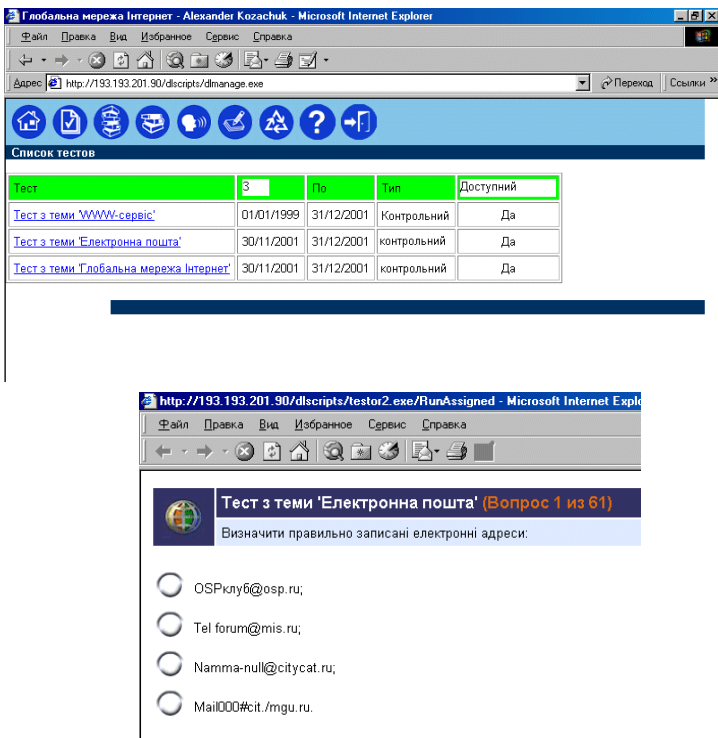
Глобальна мережа Інтернет - Alexander Kozachuk - Microsoft Internet Explorer

Файл Правка Вид Избранное Сервис Справка

Адрес http://193.193.201.90/dlscripts/dlmanage.exe

Переход Ссылки »

Список тестов

| Тест | З | По | Тип | Доступний |
|---|---|---|---|---|
| Тест з теми 'WWW-сервіс' | 01/01/1999 | 31/12/2001 | Контрольний | Да |
| Тест з теми 'Електронна пошта' | 30/11/2001 | 31/12/2001 | контрольний | Да |
| Тест з теми 'Глобальна мережа Інтернет' | 30/11/2001 | 31/12/2001 | контрольний | Да |

http://193.193.201.90/dlscripts/testor2.exe/RunAssigned - Microsoft Internet Explo

Файл Правка Вид Избранное Сервис Справка

Тест з теми 'Електронна пошта' (Вопрос 1 из 61)

Визначити правильно записані електронні адреси:

OSPклуб@osp.ru;

Tel forum@mis.ru;

Namma-null@citycat.ru;

Mail000#cit./mgu.ru.